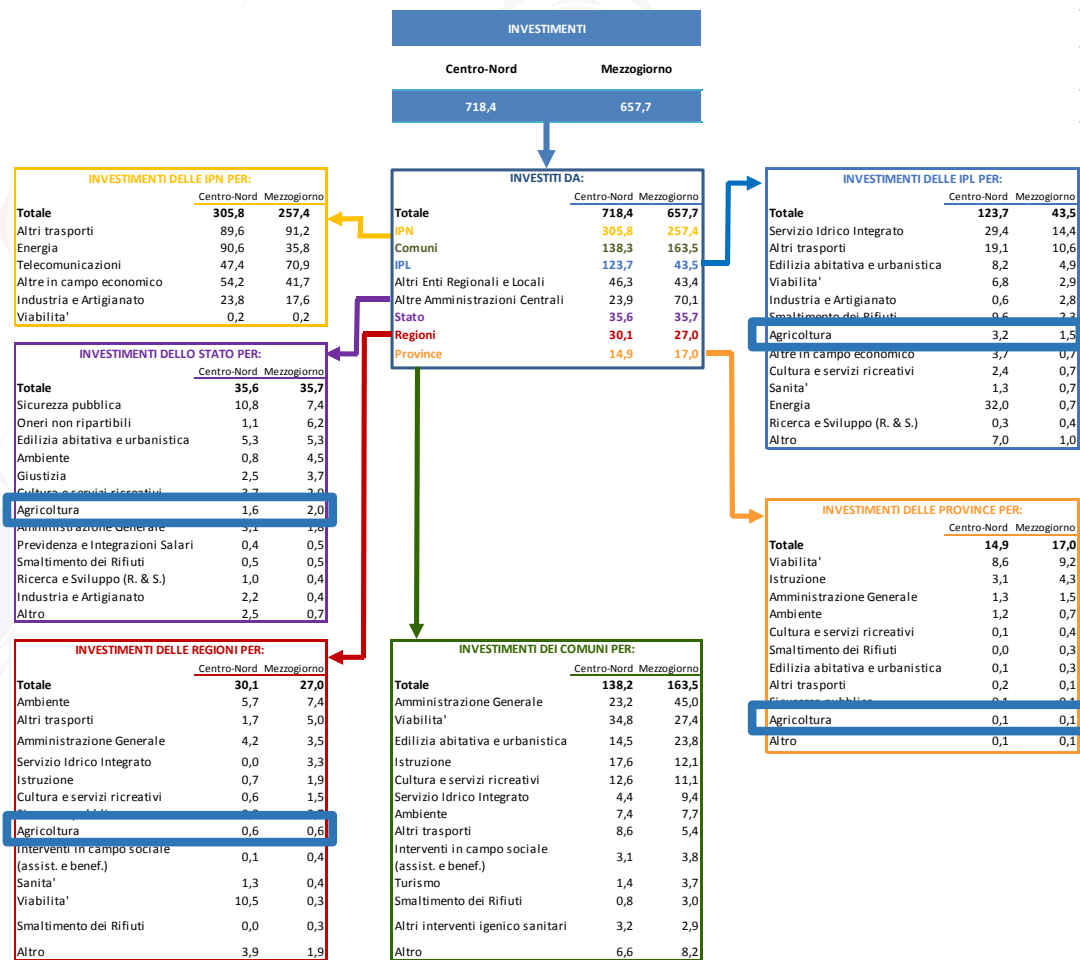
INVESTIMENTI

| Centro-Nord | Mezzogiorno |
|---|---|
| 718,4 | 657,7 |

INVESTITI DA:

| | Centro-Nord | Mezzogiorno |
|---|---|---|
| Totale | 718,4 | 657,7 |
| IPN | 305,8 | 257,4 |
| Comuni | 138,3 | 163,5 |
| IPL | 123,7 | 43,5 |
| Altri Enti Regionali e Locali | 46,3 | 43,4 |
| Altre Amministrazioni Centrali | 23,9 | 70,1 |
| Stato | 35,6 | 35,7 |
| Regioni | 30,1 | 27,0 |
| Province | 14,9 | 17,0 |

INVESTIMENTI DELLE IPN PER:

| | Centro-Nord | Mezzogiorno |
|---|---|---|
| Totale | 305,8 | 257,4 |
| Altri trasporti | 89,6 | 91,2 |
| Energia | 90,6 | 35,8 |
| Telecomunicazioni | 47,4 | 70,9 |
| Altre in campo economico | 54,2 | 41,7 |
| Industria e Artigianato | 23,8 | 17,6 |
| Viabilita' | 0,2 | 0,2 |

INVESTIMENTI DELLE IPL PER:

| | Centro-Nord | Mezzogiorno |
|---|---|---|
| Totale | 123,7 | 43,5 |
| Servizio Idrico Integrato | 29,4 | 14,4 |
| Altri trasporti | 19,1 | 10,6 |
| Edilizia abitativa e urbanistica | 8,2 | 4,9 |
| Viabilita' | 6,8 | 2,9 |
| Industria e Artigianato | 0,6 | 2,8 |
| Smaltimento dei Rifiuti | 9,6 | 2,3 |
| Agricoltura | 3,2 | 1,5 |
| Altre in campo economico | 3,7 | 0,7 |
| Cultura e servizi ricreativi | 2,4 | 0,7 |
| Sanita' | 1,3 | 0,7 |
| Energia | 32,0 | 0,7 |
| Ricerca e Sviluppo (R. & S.) | 0,3 | 0,4 |
| Altro | 7,0 | 1,0 |

INVESTIMENTI DELLO STATO PER:

| | Centro-Nord | Mezzogiorno |
|---|---|---|
| Totale | 35,6 | 35,7 |
| Sicurezza pubblica | 10,8 | 7,4 |
| Oneri non ripartibili | 1,1 | 6,2 |
| Edilizia abitativa e urbanistica | 5,3 | 5,3 |
| Ambiente | 0,8 | 4,5 |
| Giustizia | 2,5 | 3,7 |
| Cultura e servizi ricreativi | 3,7 | 2,9 |
| Agricoltura | 1,6 | 2,0 |
| Amministrazione Generale | 3,1 | 1,8 |
| Previdenza e Integrazioni Salari | 0,4 | 0,5 |
| Smaltimento dei Rifiuti | 0,5 | 0,5 |
| Ricerca e Sviluppo (R. & S.) | 1,0 | 0,4 |
| Industria e Artigianato | 2,2 | 0,4 |
| Altro | 2,5 | 0,7 |

INVESTIMENTI DELLE PROVINCE PER:

| | Centro-Nord | Mezzogiorno |
|---|---|---|
| Totale | 14,9 | 17,0 |
| Viabilita' | 8,6 | 9,2 |
| Istruzione | 3,1 | 4,3 |
| Amministrazione Generale | 1,3 | 1,5 |
| Ambiente | 1,2 | 0,7 |
| Cultura e servizi ricreativi | 0,1 | 0,4 |
| Smaltimento dei Rifiuti | 0,0 | 0,3 |
| Edilizia abitativa e urbanistica | 0,1 | 0,3 |
| Altri trasporti | 0,2 | 0,1 |
| Sicurezza pubblica | 0,1 | 0,1 |
| Agricoltura | 0,1 | 0,1 |
| Altro | 0,1 | 0,1 |

INVESTIMENTI DELLE REGIONI PER:

| | Centro-Nord | Mezzogiorno |
|---|---|---|
| Totale | 30,1 | 27,0 |
| Ambiente | 5,7 | 7,4 |
| Altri trasporti | 1,7 | 5,0 |
| Amministrazione Generale | 4,2 | 3,5 |
| Servizio Idrico Integrato | 0,0 | 3,3 |
| Istruzione | 0,7 | 1,9 |
| Cultura e servizi ricreativi | 0,6 | 1,5 |
| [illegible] | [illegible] | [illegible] |
| Agricoltura | 0,6 | 0,6 |
| Interventi in campo sociale (assist. e benef.) | 0,1 | 0,4 |
| Sanita' | 1,3 | 0,4 |
| Viabilita' | 10,5 | 0,3 |
| Smaltimento dei Rifiuti | 0,0 | 0,3 |
| Altro | 3,9 | 1,9 |

INVESTIMENTI DEI COMUNI PER:

| | Centro-Nord | Mezzogiorno |
|---|---|---|
| Totale | 138,2 | 163,5 |
| Amministrazione Generale | 23,2 | 45,0 |
| Viabilita' | 34,8 | 27,4 |
| Edilizia abitativa e urbanistica | 14,5 | 23,8 |
| Istruzione | 17,6 | 12,1 |
| Cultura e servizi ricreativi | 12,6 | 11,1 |
| Servizio Idrico Integrato | 4,4 | 9,4 |
| Ambiente | 7,4 | 7,7 |
| Altri trasporti | 8,6 | 5,4 |
| Interventi in campo sociale (assist. e benef.) | 3,1 | 3,8 |
| Turismo | 1,4 | 3,7 |
| Smaltimento dei Rifiuti | 0,8 | 3,0 |
| Altri interventi igenico sanitari | 3,2 | 2,9 |
| Altro | 6,6 | 8,2 |